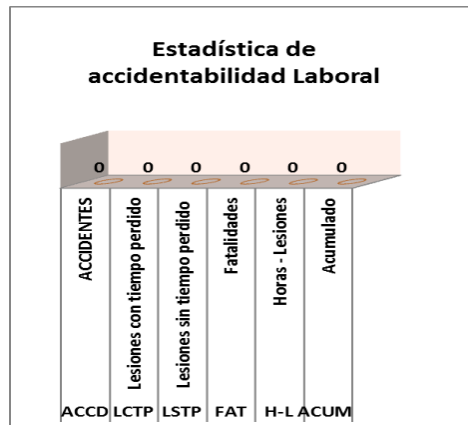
Estadística de accidentabilidad Laboral

| 0 | 0 | 0 | 0 | 0 | 0 |
|---|---|---|---|---|---|
| ACCIDENTES | Lesiones con tiempo perdido | Lesiones sin tiempo perdido | Fatalidades | Horas - Lesiones | Acumulado |
| ACCD | LCTP | LSTP | FAT | H-L | ACUM |